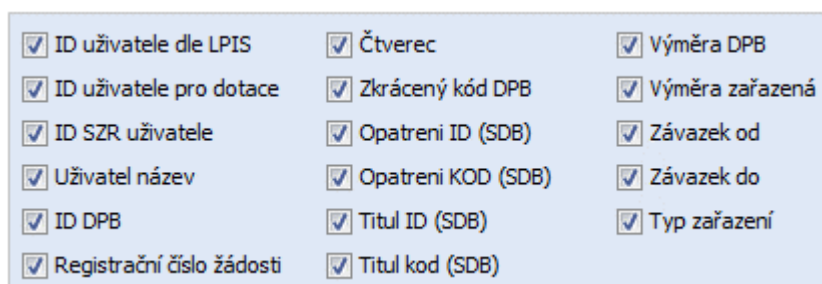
ID uživatele dle LPIS
ID uživatele pro dotace
ID SZR uživatele
Uživatel název
ID DPB
Registrační číslo žádosti

Čtverec
Zkrácený kód DPB
Opatreni ID (SDB)
Opatreni KOD (SDB)
Titul ID (SDB)
Titul kod (SDB)

Výměra DPB
Výměra zařazená
Závazek od
Závazek do
Typ zařazení